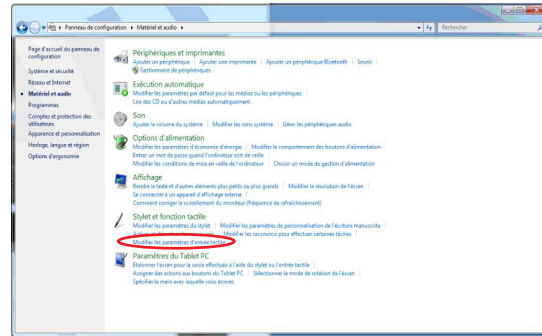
▸ Panneau de configuration ▸ Matériel et audio ▸

Rechercher

Page d'accueil du panneau de configuration
Système et sécurité
Réseau et Internet
Matériel et audio
Programmes
Comptes et protection des utilisateurs
Apparence et personnalisation
Horloge, langue et région
Options d'ergonomie

Périphériques et imprimantes
Ajouter un périphérique | Ajouter une imprimante | Ajouter un périphérique Bluetooth | Souris
Gestionnaire de périphériques

Exécution automatique
Modifier les paramètres par défaut pour les médias ou les périphériques
Lire des CD ou d'autres médias automatiquement

Son
Ajuster le volume du système | Modifier les sons système | Gérer les périphériques audio

Options d'alimentation
Modifier les paramètres d'économie d'énergie | Modifier le comportement des boutons d'alimentation
Entrer un mot de passe quand l'ordinateur sort de veille
Modifier les conditions de mise en veille de l'ordinateur | Choisir un mode de gestion d'alimentation

Affichage
Rendre le texte et autres éléments plus petits ou plus grands | Modifier la résolution de l'écran
Se connecter à un appareil d'affichage externe
Comment corriger le scintillement du moniteur (fréquence de rafraîchissement)

Stylet et fonction tactile
Modifier les paramètres du stylet | Modifier les paramètres de personnalisation de l'écriture manuscrite
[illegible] | Modifier les raccourcis pour effectuer certaines tâches
Modifier les paramètres d'entrée tactile

Paramètres du Tablet PC
Étalonner l'écran pour la saisie effectuée à l'aide du stylet ou l'entrée tactile
Assigner des actions aux boutons du Tablet PC | Sélectionner le mode de rotation de l'écran
Spécifier la main avec laquelle vous écrivez